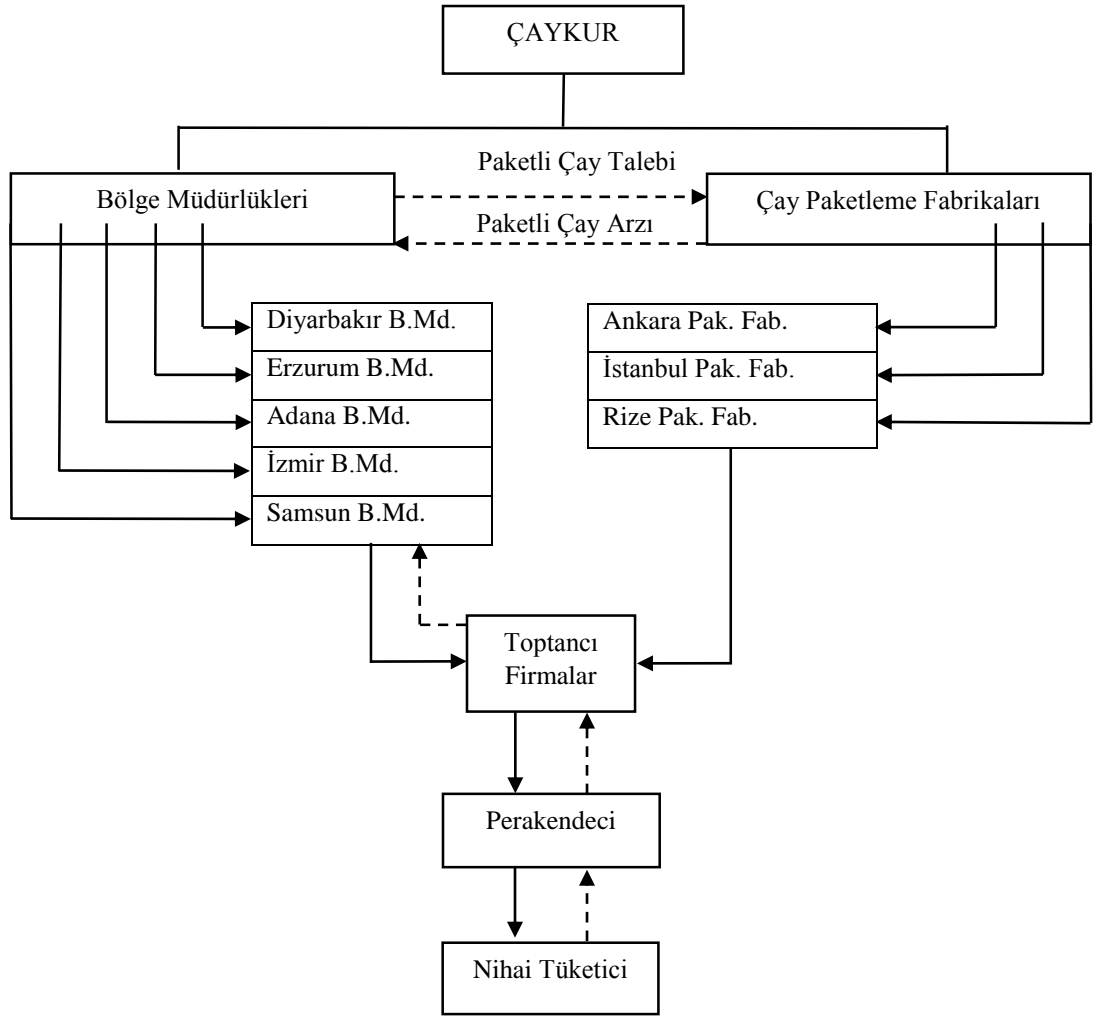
ÇAYKUR

Paketli Çay Talebi

Bölge Müdürlükleri

Çay Paketleme Fabrikaları

Paketli Çay Arzı

Diyarbakır B.Md.

Erzurum B.Md.

Adana B.Md.

İzmir B.Md.

Samsun B.Md.

Ankara Pak. Fab.

İstanbul Pak. Fab.

Rize Pak. Fab.

Toptancı Firmalar

Perakendeci

Nihai Tüketici